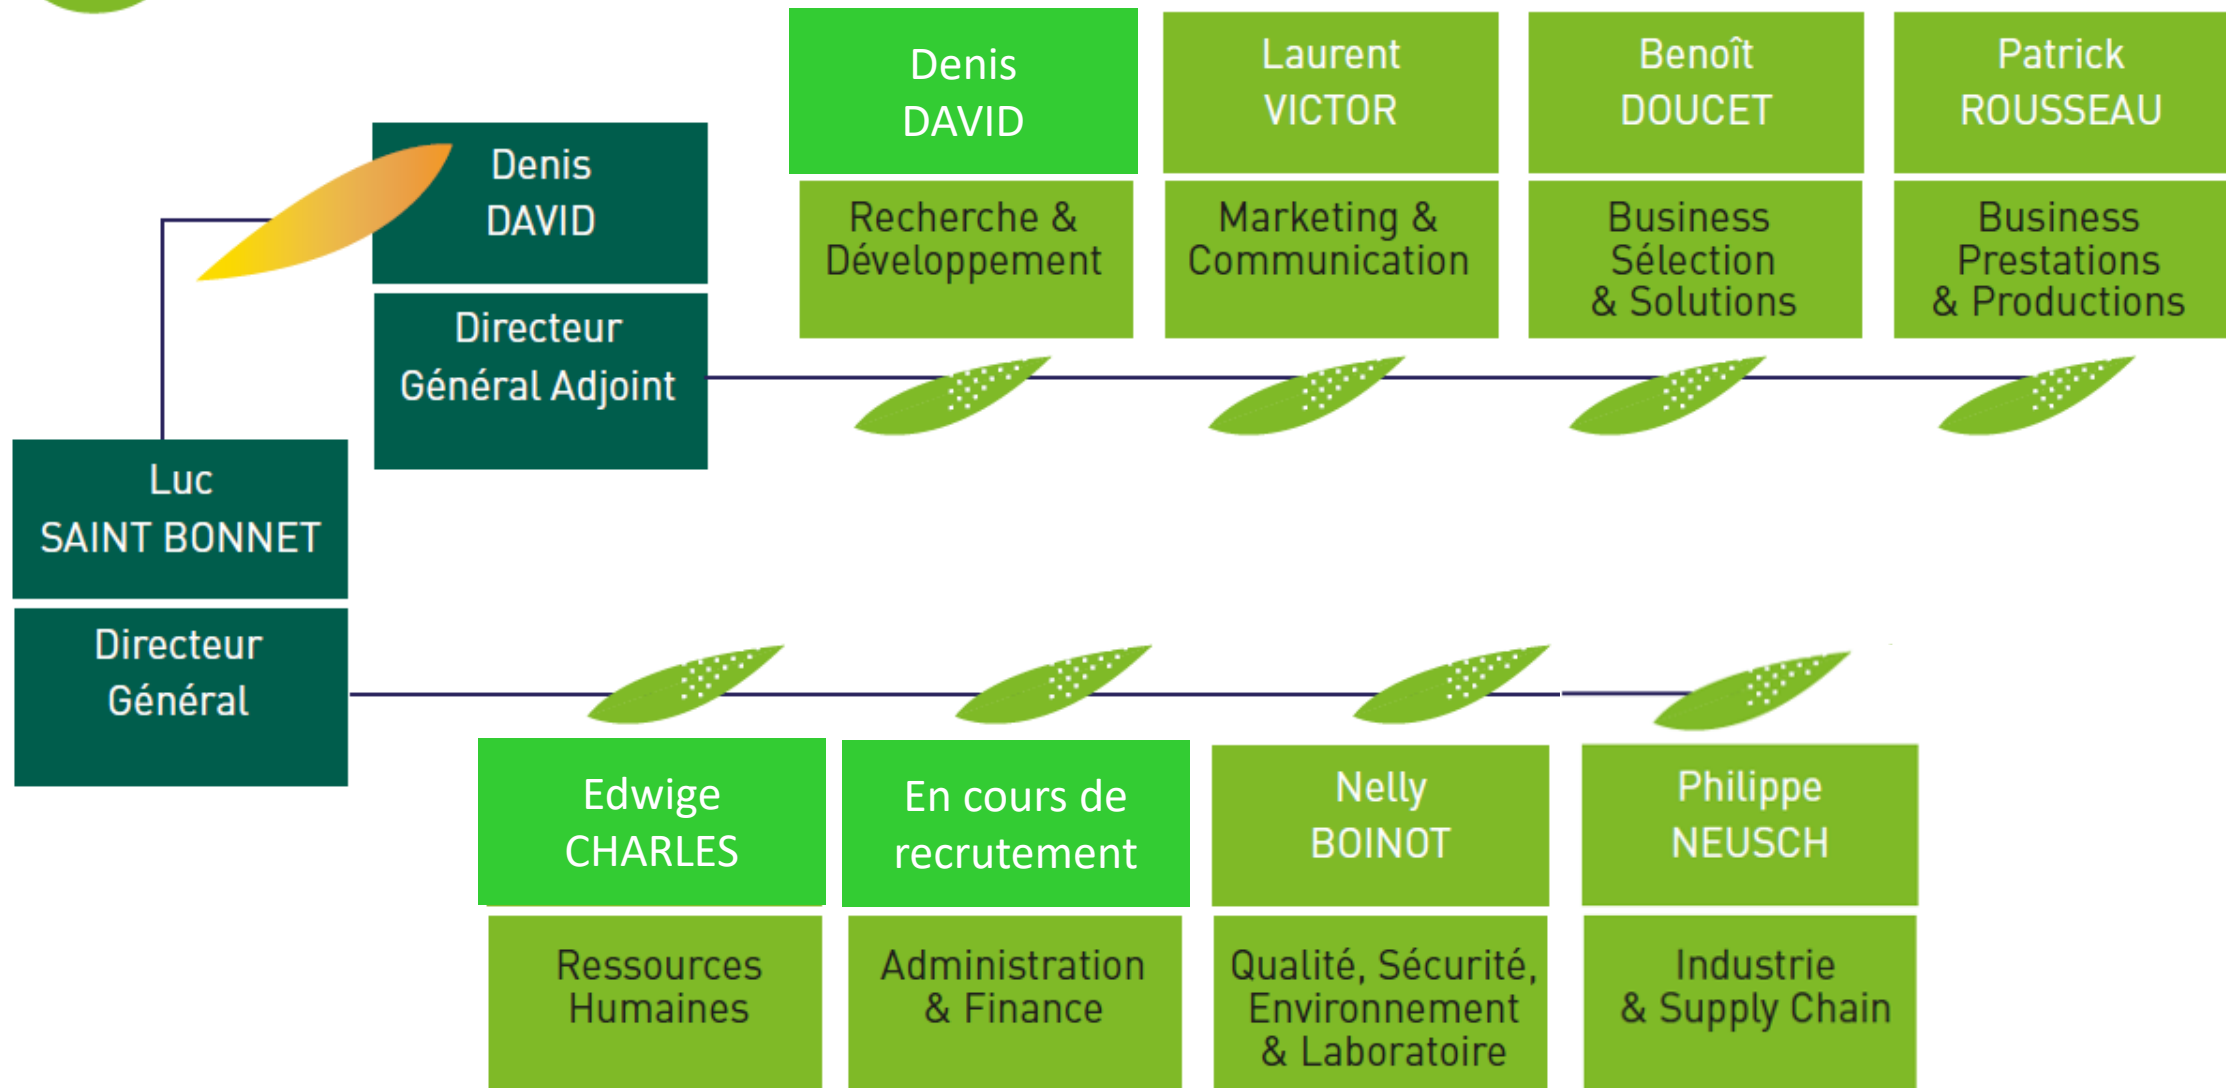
Denis
DAVID

Directeur
Général Adjoint

Denis
DAVID

Recherche & Développement

Laurent
VICTOR

Marketing & Communication

Benoît
DOUCET

Business Sélection & Solutions

Patrick
ROUSSEAU

Business Prestations & Productions

Luc
SAINT BONNET

Directeur
Général

Edwige
CHARLES

Ressources Humaines

En cours de recrutement

Administration & Finance

Nelly
BOINOT

Qualité, Sécurité, Environnement & Laboratoire

Philippe
NEUSCH

Industrie & Supply Chain